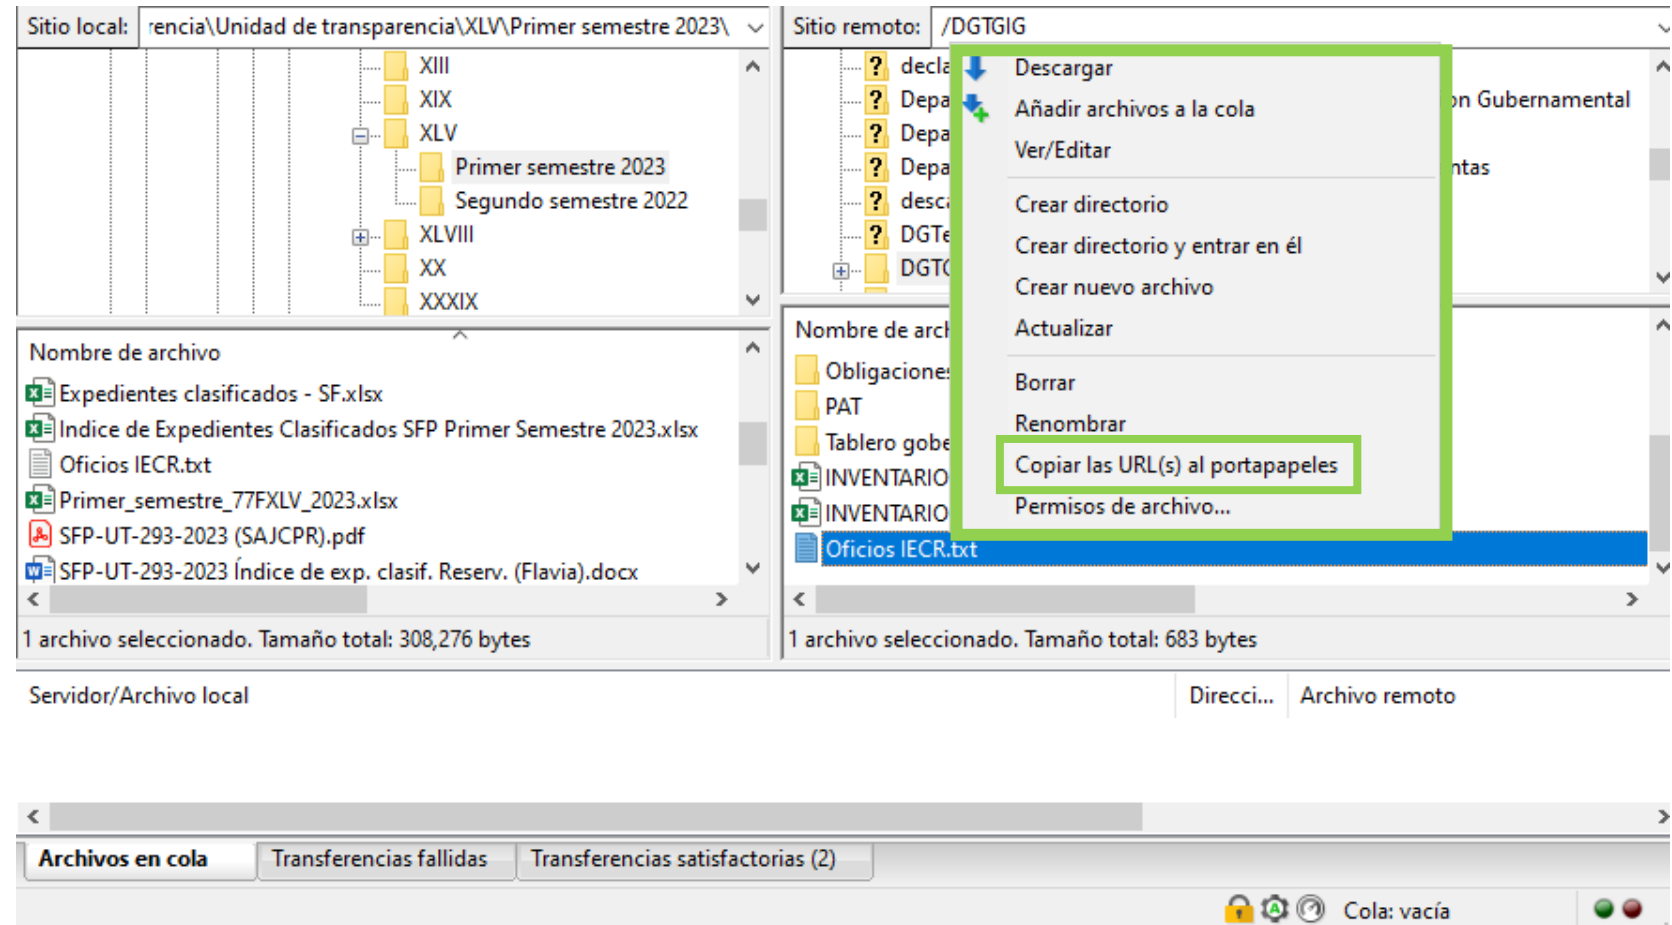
Sitio local: rencia\Unidad de transparencia\XLV\Primer semestre 2023\

XIII
XIX
XLV
Primer semestre 2023
Segundo semestre 2022
XLVIII
XX
XXXIX

Nombre de archivo
Expedientes clasificados - SF.xlsx
Indice de Expedientes Clasificados SFP Primer Semestre 2023.xlsx
Oficios IECR.txt
Primer_semestre_77FXLV_2023.xlsx
SFP-UT-293-2023 (SAJCPR).pdf
SFP-UT-293-2023 Índice de exp. clasif. Reserv. (Flavia).docx

1 archivo seleccionado. Tamaño total: 308,276 bytes

Sitio remoto: /DGTGIG

decla
Depa
Depa
Depa
desc
DGTe
DGT

on Gubernamental
ntas

Descargar
Añadir archivos a la cola
Ver/Editar
Crear directorio
Crear directorio y entrar en él
Crear nuevo archivo
Actualizar
Borrar
Renombrar
Copiar las URL(s) al portapapeles
Permisos de archivo...

Nombre de arch
Obligaciones
PAT
Tablero gobe
INVENTARIO
INVENTARIO
Oficios IECR.txt

1 archivo seleccionado. Tamaño total: 683 bytes

Servidor/Archivo local
Direcci...
Archivo remoto

Archivos en cola
Transferencias fallidas
Transferencias satisfactorias (2)

Cola: vacía